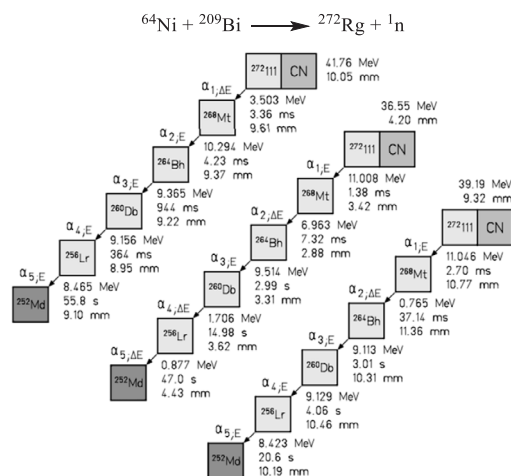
$^{64}Ni + ^{209}Bi \longrightarrow ^{272}Rg + ^{1}n$

$^{272}111$ CN
41.76 MeV
10.05 mm

$\alpha_{1,\Delta E}$
$^{268}Mt$
3.503 MeV
3.36 ms
9.61 mm

$\alpha_{2,E}$
$^{264}Bh$
10.294 MeV
4.23 ms
9.37 mm

$\alpha_{3,E}$
$^{260}Db$
9.365 MeV
944 ms
9.22 mm

$\alpha_{4,E}$
$^{256}Lr$
9.156 MeV
364 ms
8.95 mm

$\alpha_{5,E}$
$^{252}Md$
8.465 MeV
55.8 s
9.10 mm

$^{272}111$ CN
36.55 MeV
4.20 mm

$\alpha_{1,E}$
$^{268}Mt$
11.008 MeV
1.38 ms
3.42 mm

$\alpha_{2,\Delta E}$
$^{264}Bh$
6.963 MeV
7.32 ms
2.88 mm

$\alpha_{3,E}$
$^{260}Db$
9.514 MeV
2.99 s
3.31 mm

$\alpha_{4,\Delta E}$
$^{256}Lr$
1.706 MeV
14.98 s
3.62 mm

$\alpha_{5,\Delta E}$
$^{252}Md$
0.877 MeV
47.0 s
4.43 mm

$^{272}111$ CN
39.19 MeV
9.32 mm

$\alpha_{1,E}$
$^{268}Mt$
11.046 MeV
2.70 ms
10.77 mm

$\alpha_{2,\Delta E}$
$^{264}Bh$
0.765 MeV
37.14 ms
11.36 mm

$\alpha_{3,E}$
$^{260}Db$
9.113 MeV
3.01 s
10.31 mm

$\alpha_{4,E}$
$^{256}Lr$
9.129 MeV
4.06 s
10.46 mm

$\alpha_{5,E}$
$^{252}Md$
8.423 MeV
20.6 s
10.19 mm